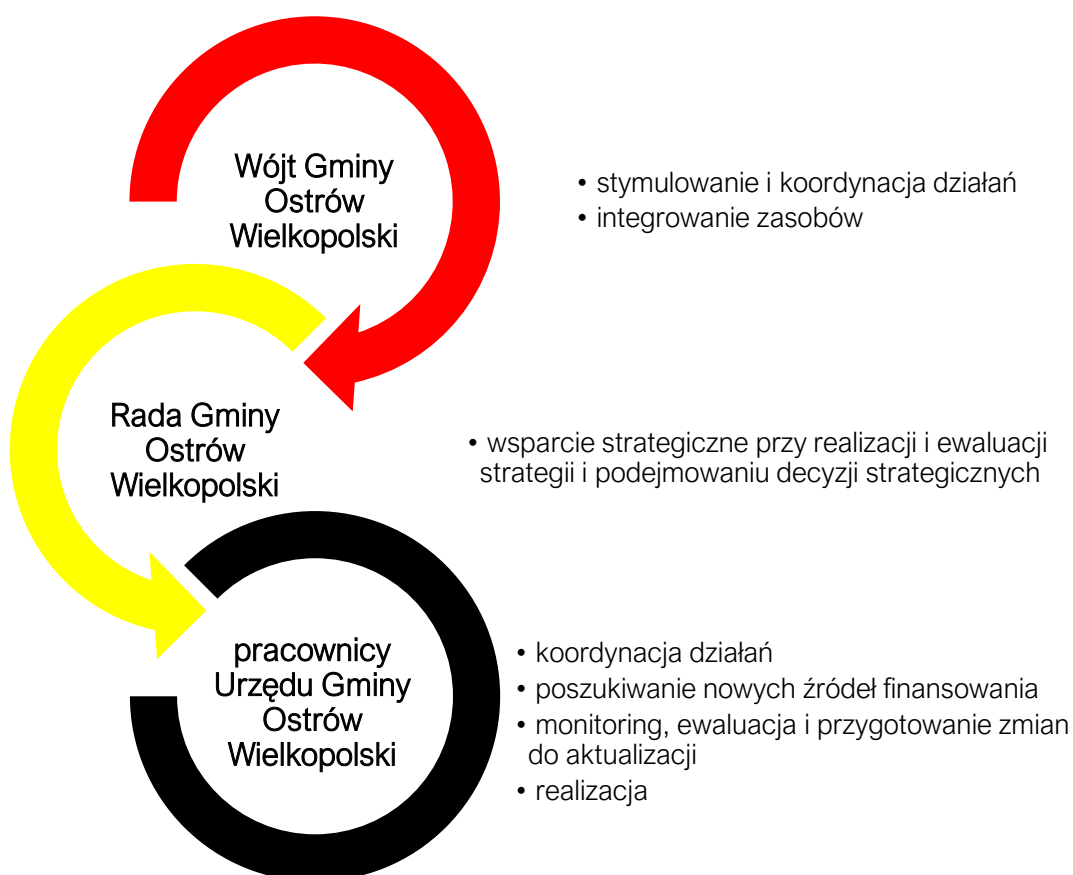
Wójt Gminy Ostrów Wielkopolski

• stymulowanie i koordynacja działań
• integrowanie zasobów

Rada Gminy Ostrów Wielkopolski

• wsparcie strategiczne przy realizacji i ewaluacji strategii i podejmowaniu decyzji strategicznych

pracownicy Urzędu Gminy Ostrów Wielkopolski

• koordynacja działań
• poszukiwanie nowych źródeł finansowania
• monitoring, ewaluacja i przygotowanie zmian do aktualizacji
• realizacja